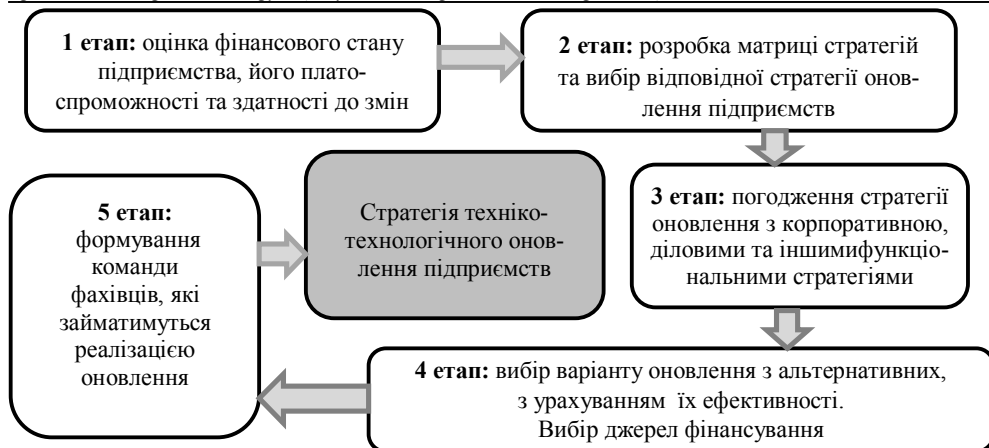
**1 етап:** оцінка фінансового стану підприємства, його платоспроможності та здатності до змін

**2 етап:** розробка матриці стратегій та вибір відповідної стратегії оновлення підприємств

**3 етап:** погодження стратегії оновлення з корпоративною, діловими та іншимифункціональними стратегіями

**4 етап:** вибір варіанту оновлення з альтернативних, з урахуванням їх ефективності. Вибір джерел фінансування

**5 етап:** формування команди фахівців, які займатимуться реалізацією оновлення

Стратегія техніко-технологічного оновлення підприємств